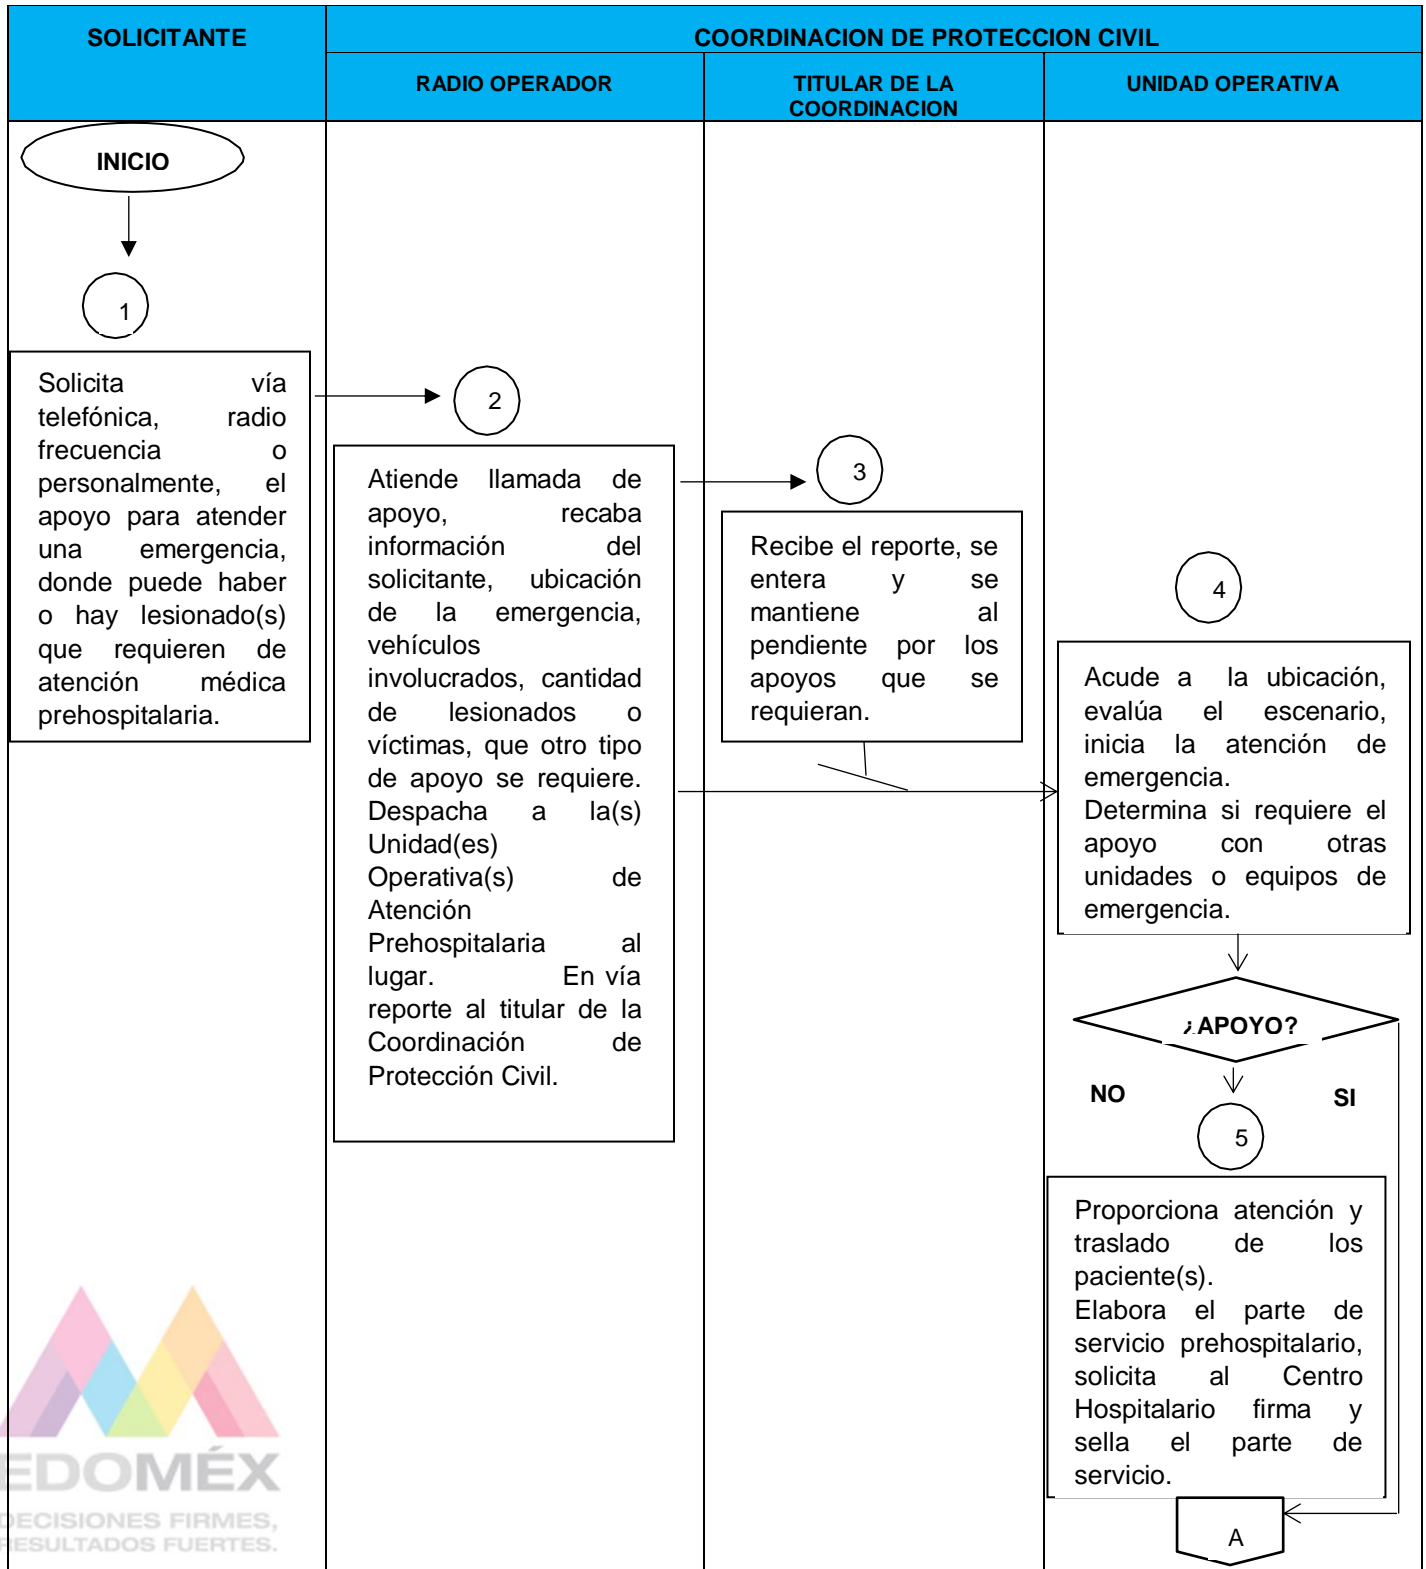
| SOLICITANTE | COORDINACION DE PROTECCION CIVIL | | |
|---|---|---|---|
| | RADIO OPERADOR | TITULAR DE LA COORDINACION | UNIDAD OPERATIVA |

INICIO

1

Solicita vía telefónica, radio frecuencia o personalmente, el apoyo para atender una emergencia, donde puede haber o hay lesionado(s) que requieren de atención médica prehospitalaria.

2

Atiende llamada de apoyo, recaba información del solicitante, ubicación de la emergencia, vehículos involucrados, cantidad de lesionados o víctimas, que otro tipo de apoyo se requiere. Despacha a la(s) Unidad(es) Operativa(s) de Atención Prehospitalaria al lugar. En vía reporte al titular de la Coordinación de Protección Civil.

3

Recibe el reporte, se entera y se mantiene al pendiente por los apoyos que se requieran.

4

Acude a la ubicación, evalúa el escenario, inicia la atención de emergencia.
Determina si requiere el apoyo con otras unidades o equipos de emergencia.

¿APOYO?

NO

SI

5

Proporciona atención y traslado de los paciente(s).
Elabora el parte de servicio prehospitalario, solicita al Centro Hospitalario firma y sella el parte de servicio.

A

EDOMÉX
DECISIONES FIRMES, RESULTADOS FUERTES.